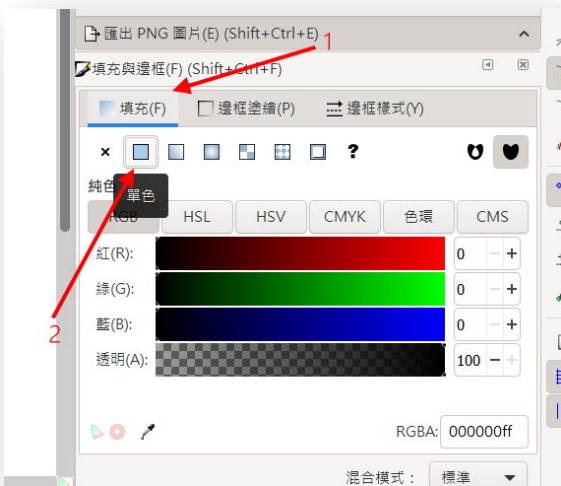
匯出 PNG 圖片(E) (Shift+Ctrl+E)

1

填充與邊框(F) (Shift+Ctrl+F)

填充(F)
邊框塗繪(P)
邊框樣式(Y)

×
?

單色

純色
RGB
HSL
HSV
CMYK
色環
CMS

紅(R):
0
綠(G):
0
藍(B):
0
透明(A):
100

2

RGBA:
000000ff

混合模式：
標準